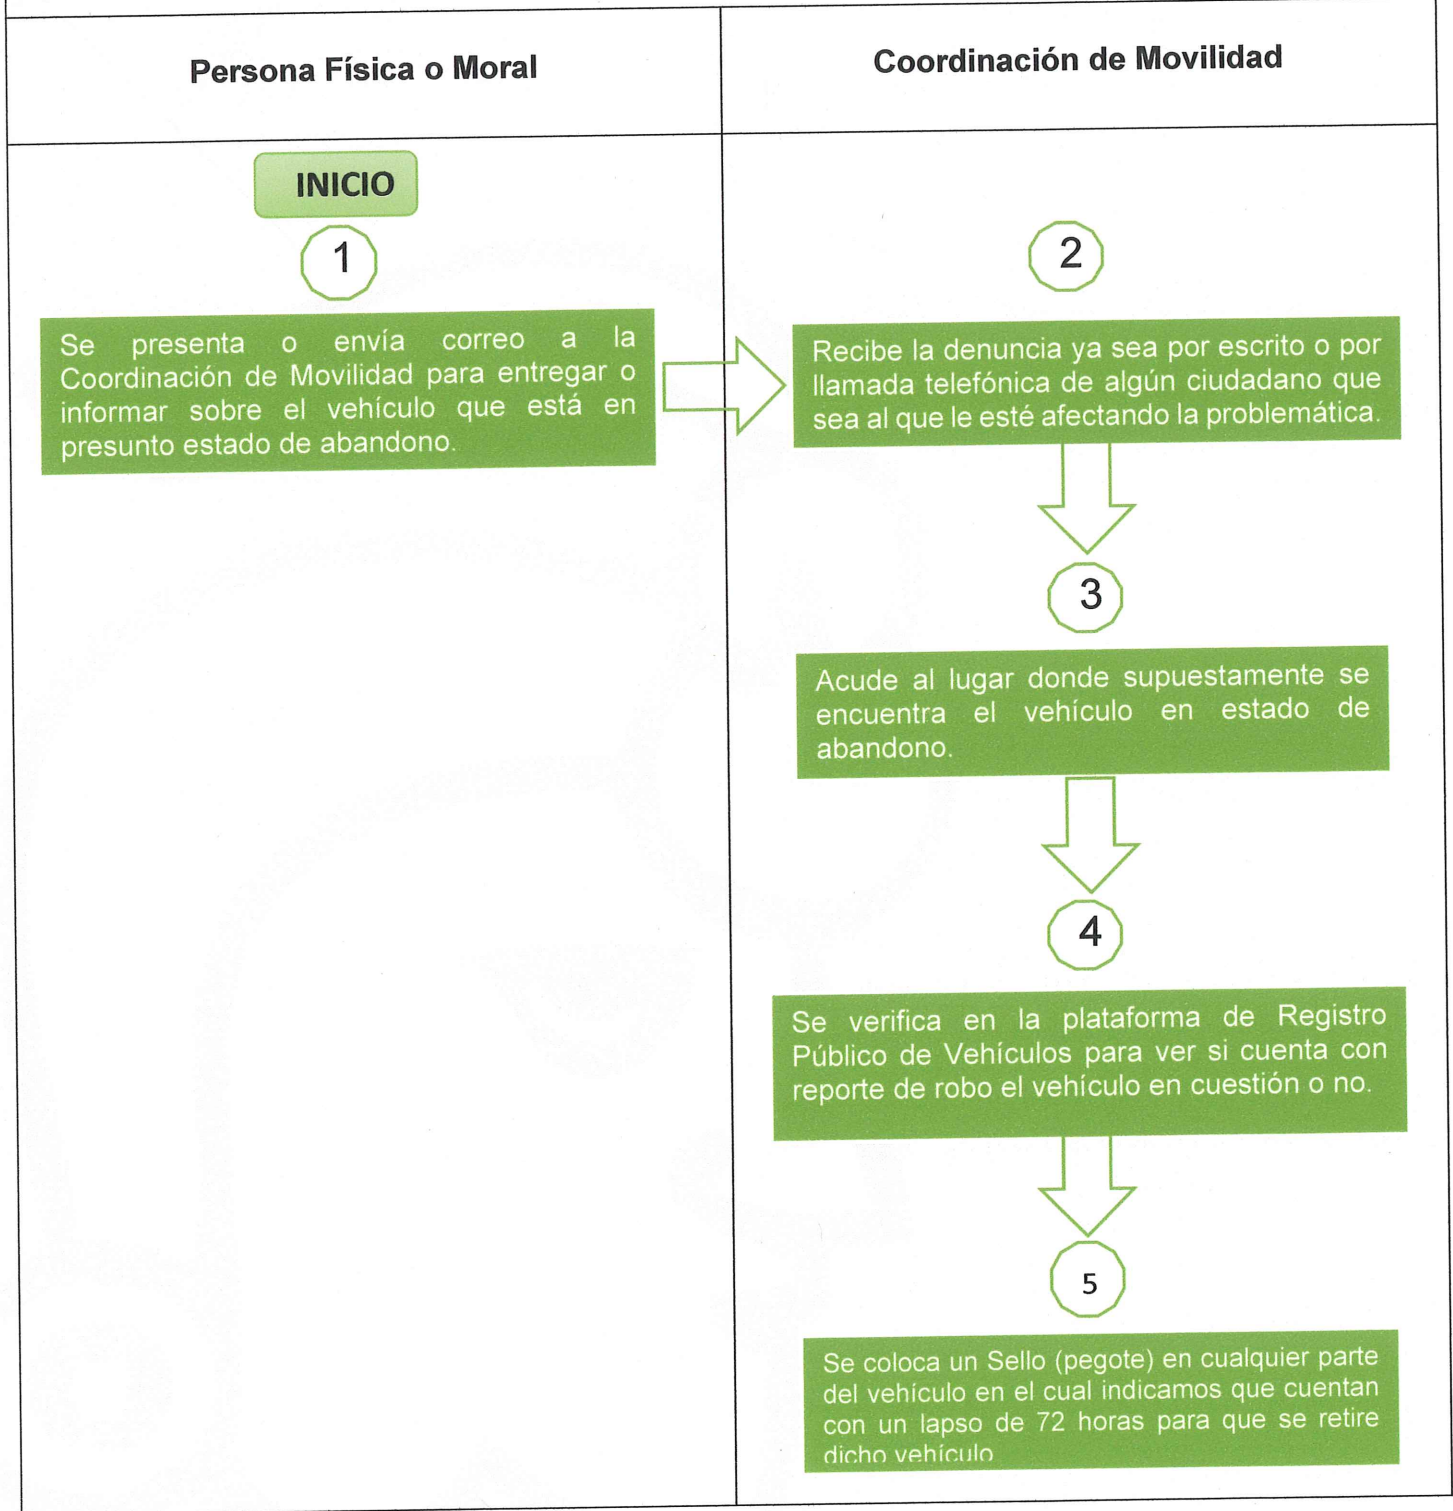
Persona Física o Moral

INICIO

1

Se presenta o envía correo a la Coordinación de Movilidad para entregar o informar sobre el vehículo que está en presunto estado de abandono.

Coordinación de Movilidad

2

Recibe la denuncia ya sea por escrito o por llamada telefónica de algún ciudadano que sea al que le esté afectando la problemática.

3

Acude al lugar donde supuestamente se encuentra el vehículo en estado de abandono.

4

Se verifica en la plataforma de Registro Público de Vehículos para ver si cuenta con reporte de robo el vehículo en cuestión o no.

5

Se coloca un Sello (pegote) en cualquier parte del vehículo en el cual indicamos que cuentan con un lapso de 72 horas para que se retire dicho vehículo